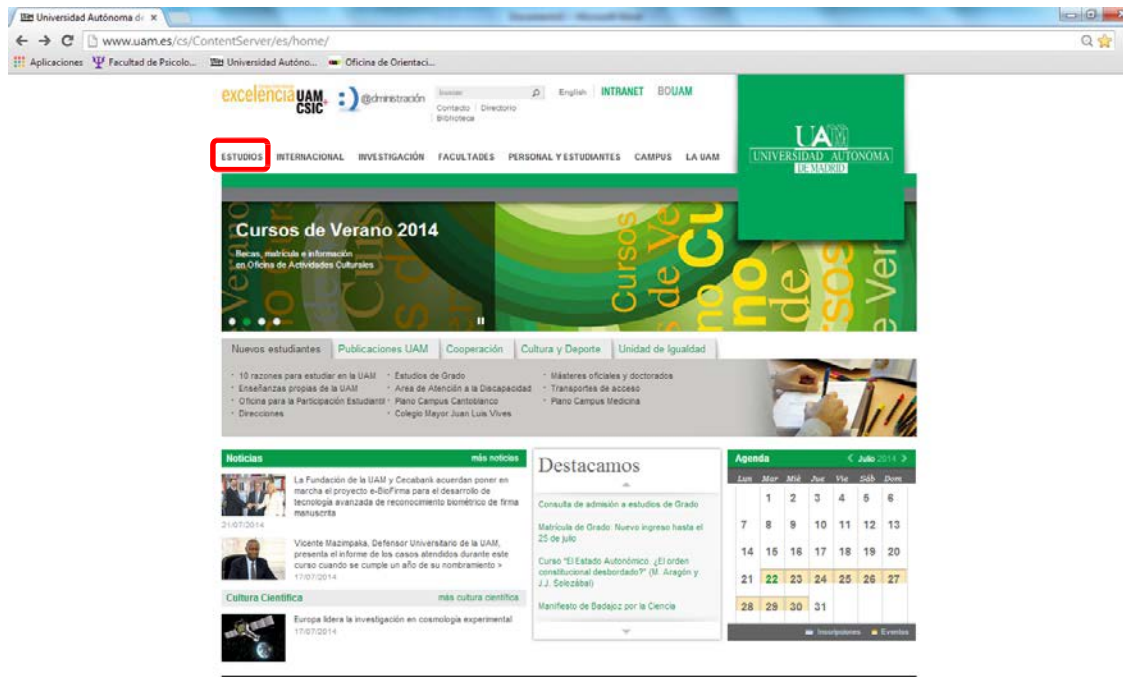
Universidad Autónoma de ×

www.uam.es/cs/ContentServer/es/home/

Aplicaciones   Facultad de Psicolo...   Universidad Autóno...   Oficina de Orientaci...

excelencia UAM CSIC   @dministración   Buscar   English   INTRANET   BOUAM
Contacto | Directorio
Biblioteca

ESTUDIOS   INTERNACIONAL   INVESTIGACIÓN   FACULTADES   PERSONAL Y ESTUDIANTES   CAMPUS   LA UAM

UAM
UNIVERSIDAD AUTONOMA
DE MADRID

Cursos de Verano 2014
Becas, matrícula e información en Oficina de Actividades Culturales

Nuevos estudiantes | Publicaciones UAM | Cooperación | Cultura y Deporte | Unidad de Igualdad

· 10 razones para estudiar en la UAM
· Enseñanzas propias de la UAM
· Oficina para la Participación Estudiantil
· Direcciones
· Estudios de Grado
· Área de Atención a la Discapacidad
· Plano Campus Cantoblanco
· Colegio Mayor Juan Luis Vives
· Másteres oficiales y doctorados
· Transportes de acceso
· Plano Campus Medicina

Noticias   más noticias

La Fundación de la UAM y Cecabank acuerdan poner en marcha el proyecto e-BioFirma para el desarrollo de tecnología avanzada de reconocimiento biométrico de firma manuscrita
21/07/2014

Vicente Mazimpaka, Defensor Universitario de la UAM, presenta el informe de los casos atendidos durante este curso cuando se cumple un año de su nombramiento »
17/07/2014

Cultura Científica   más cultura científica

Europa lidera la investigación en cosmología experimental
17/07/2014

Destacamos

Consulta de admisión a estudios de Grado

Matrícula de Grado: Nuevo ingreso hasta el 25 de julio

Curso "El Estado Autonómico. ¿El orden constitucional desbordado?" (M. Aragón y J.J. Solozábal)

Manifiesto de Badajoz por la Ciencia

Agenda   < Julio 2014 >

| Lun | Mar | Mié | Jue | Vie | Sáb | Dom |
|---|---|---|---|---|---|---|
| | 1 | 2 | 3 | 4 | 5 | 6 |
| 7 | 8 | 9 | 10 | 11 | 12 | 13 |
| 14 | 15 | 16 | 17 | 18 | 19 | 20 |
| 21 | 22 | 23 | 24 | 25 | 26 | 27 |
| 28 | 29 | 30 | 31 | | | |

Inscripciones   Eventos